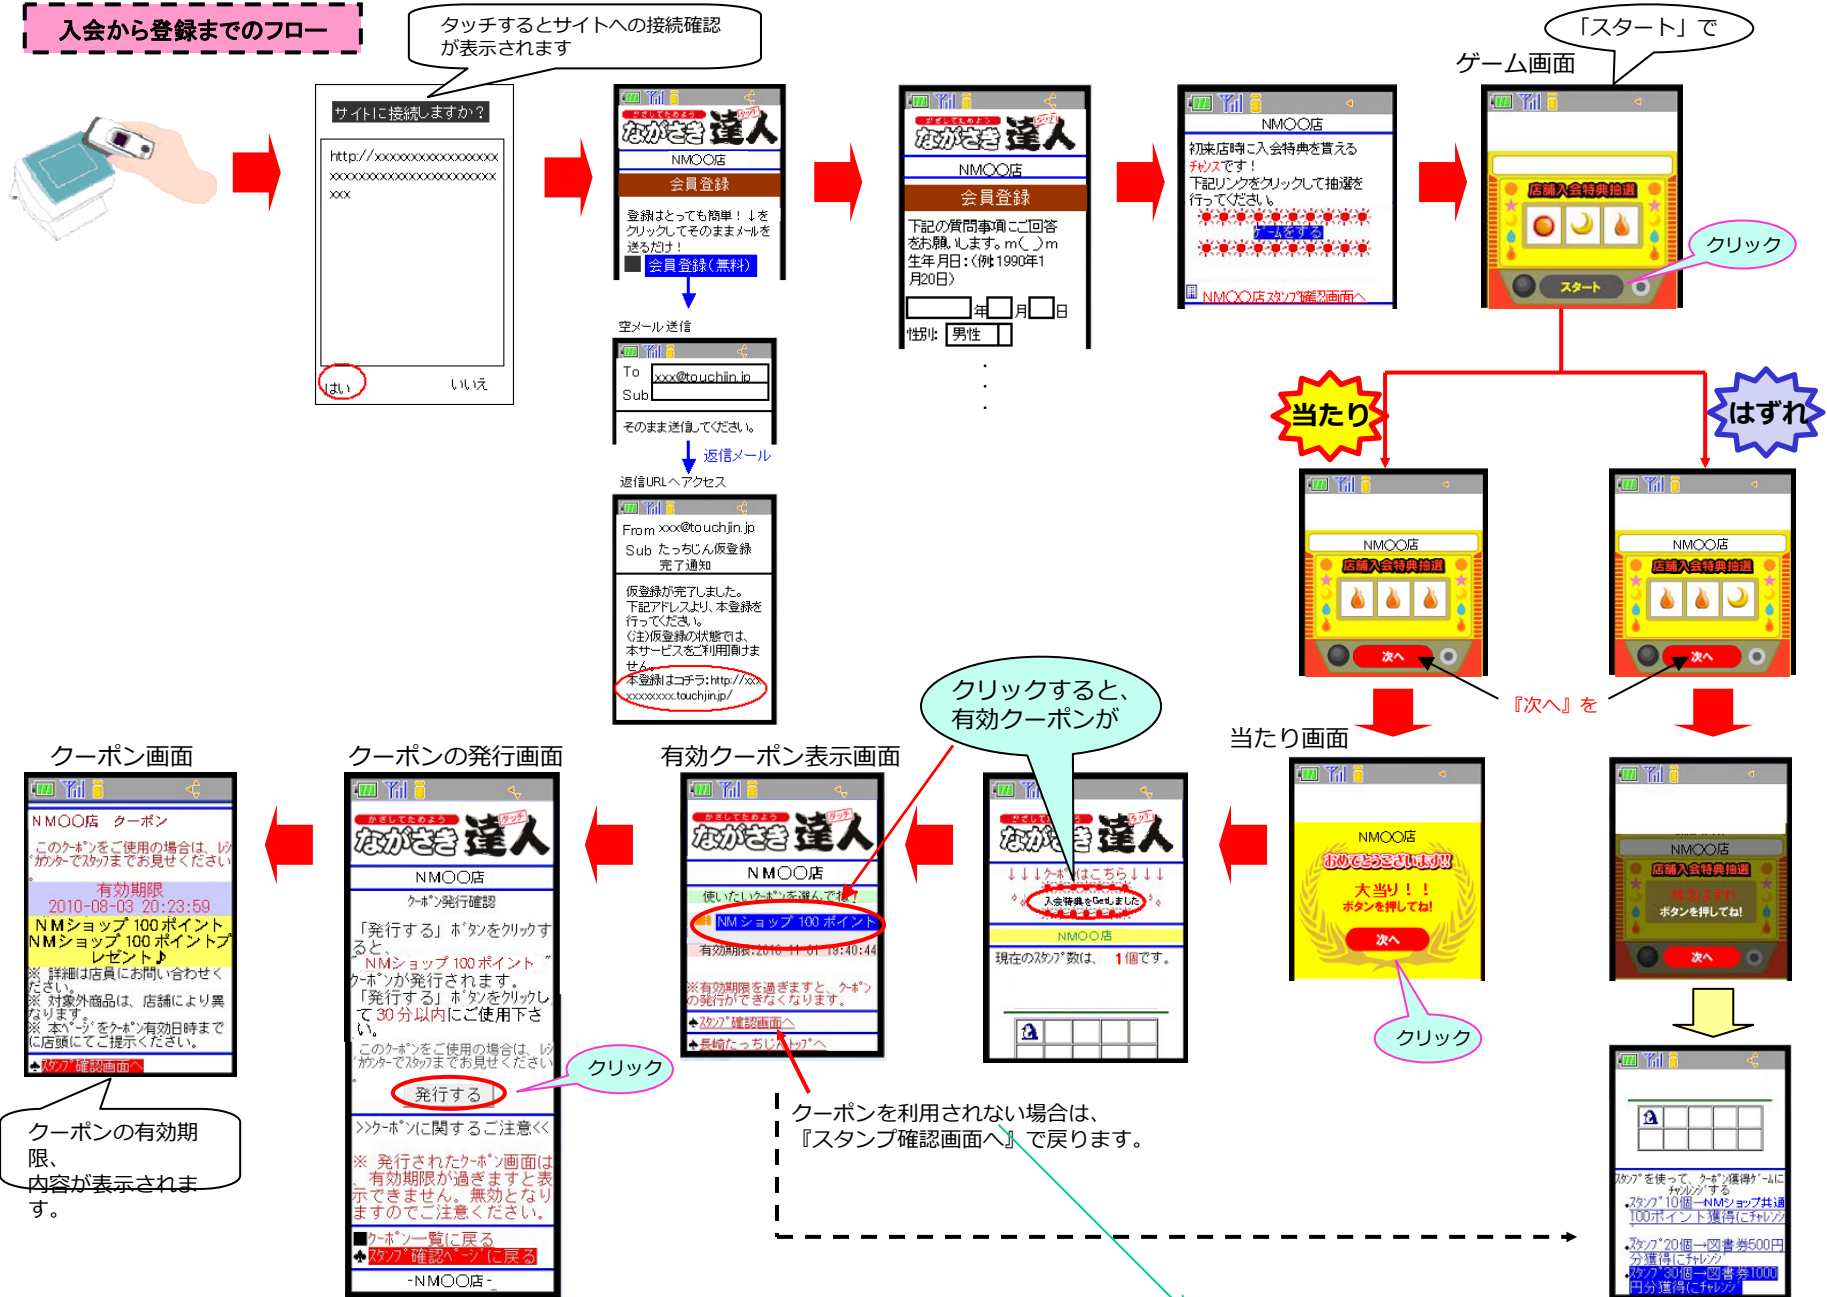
入会から登録までのフロー

タッチするとサイトへの接続確認が表示されます

サイトに接続しますか？
http://xxxxxxxxxxxxxxxxxxxxxxxxxxxxxxxxxxxxxxxxxxxx
はい　いいえ

かざしてためよう
ながさき達人
NMOO店
会員登録
登録はとっても簡単！↓をクリックしてそのままメールを送るだけ！
会員登録（無料）

空メール送信
To xxx@touchjin.jp
Sub
そのまま送信してください。
返信メール
返信URLへアクセス
From xxx@touchjin.jp
Sub たっちじん仮登録完了通知
仮登録が完了しました。下記アドレスより、本登録を行ってください。
(注)仮登録の状態では、本サービスをご利用頂けません。
本登録はコチラ:http://xxxxxxxxxx.touchjin.jp/

ながさき達人
NMOO店
会員登録
下記の質問事項にご回答をお願いします。m(_)m
生年月日：(例:1990年1月20日)
年　月　日
性別: 男性

NMOO店
初来店時に入会特典を貰えるチャンスです！
下記リンクをクリックして抽選を行ってください。
ゲームをする
NMOO店スタンプ確認画面へ

「スタート」で
ゲーム画面
店舗入会特典抽選
スタート
クリック

当たり
はずれ
NMOO店
店舗入会特典抽選
次へ
NMOO店
店舗入会特典抽選
次へ
『次へ』を

当たり画面
NMOO店
おめでとうございます!!
大当り！！
ボタンを押してね!
次へ
クリック

NMOO店
店舗入会特典抽選
ボタンを押してね!
次へ

スタンプを使って、クーポン獲得ゲームにチャレンジする
・スタンプ10個→NMショップ共通100ポイント獲得にチャレンジ
・スタンプ20個→図書券500円分獲得にチャレンジ
・スタンプ30個→図書券1000円分獲得にチャレンジ

クリックすると、有効クーポンが
ながさき達人
↓↓↓クーポンはこちら↓↓↓
入会特典をGetしました
NMOO店
現在のスタンプ数は、　1個です。

有効クーポン表示画面
ながさき達人
NMOO店
使いたいクーポンを選んで下さい
NM ショップ 100 ポイント
有効期限:2010-11-01 19:40:44
※有効期限を過ぎますと、クーポンの発行ができなくなります。
スタンプ確認画面へ
長崎たっちじんトップへ

クーポンを利用されない場合は、『スタンプ確認画面へ』で戻ります。

クーポンの発行画面
ながさき達人
NMOO店
クーポン発行確認
「発行する」ボタンをクリックすると、
「NMショップ 100ポイント」クーポンが発行されます。
「発行する」ボタンをクリックして30分以内にご使用下さい。
このクーポンをご使用の場合は、レジカウンターでスタッフまでお見せください
発行する
クリック
>>クーポンに関するご注意<<
※ 発行されたクーポン画面は有効期限が過ぎますと表示できません。無効となりますのでご注意ください。
クーポン一覧に戻る
スタンプ確認ページに戻る
-NMOO店-

クーポン画面
NMOO店　クーポン
このクーポンをご使用の場合は、レジカウンターでスタッフまでお見せください
有効期限
2010-08-03 20:23:59
NMショップ 100ポイント
NMショップ 100ポイントプレゼント♪
※ 詳細は店員にお問い合わせください。
※ 対象外商品は、店舗により異なります。
※ 本ページをクーポン有効日時までに店頭にてご提示ください。
スタンプ確認画面へ

クーポンの有効期限、内容が表示されます。